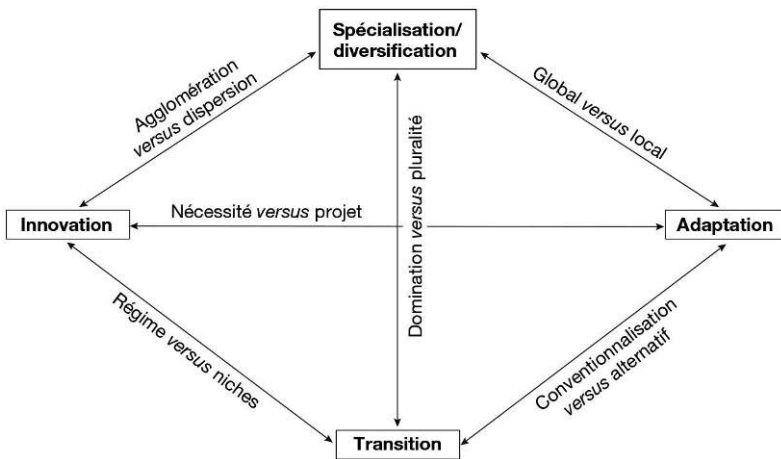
Spécialisation/
diversification

Agglomération
versus dispersion

Global versus local

Domination versus pluralité

Innovation

Nécessité versus projet

Adaptation

Régime versus niches

Conventionnalisation
versus alternatif

Transition